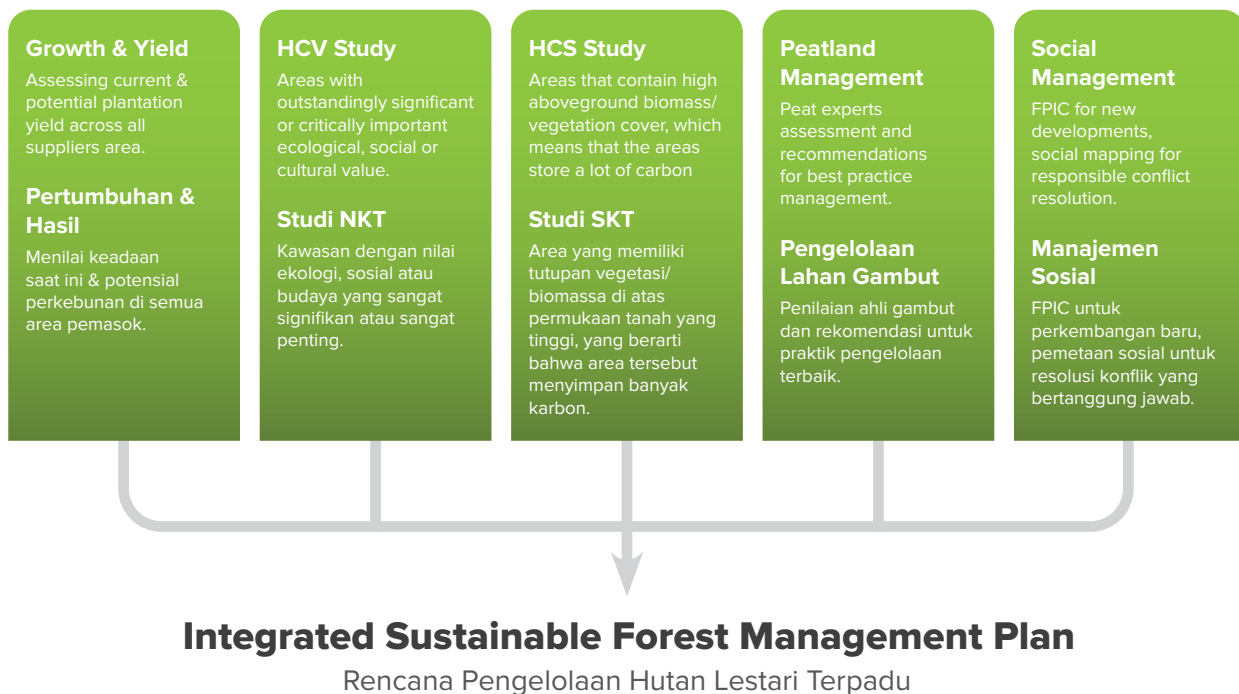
Growth & Yield
Assessing current & potential plantation yield across all suppliers area.

Pertumbuhan & Hasil
Menilai keadaan saat ini & potensial perkebunan di semua area pemasok.

HCV Study
Areas with outstandingly significant or critically important ecological, social or cultural value.

Studi NKT
Kawasan dengan nilai ekologi, sosial atau budaya yang sangat signifikan atau sangat penting.

HCS Study
Areas that contain high aboveground biomass/ vegetation cover, which means that the areas store a lot of carbon

Studi SKT
Area yang memiliki tutupan vegetasi/ biomassa di atas permukaan tanah yang tinggi, yang berarti bahwa area tersebut menyimpan banyak karbon.

Peatland Management
Peat experts assessment and recommendations for best practice management.

Pengelolaan Lahan Gambut
Penilaian ahli gambut dan rekomendasi untuk praktik pengelolaan terbaik.

Social Management
FPIC for new developments, social mapping for responsible conflict resolution.

Manajemen Sosial
FPIC untuk perkembangan baru, pemetaan sosial untuk resolusi konflik yang bertanggung jawab.

Integrated Sustainable Forest Management Plan
Rencana Pengelolaan Hutan Lestari Terpadu